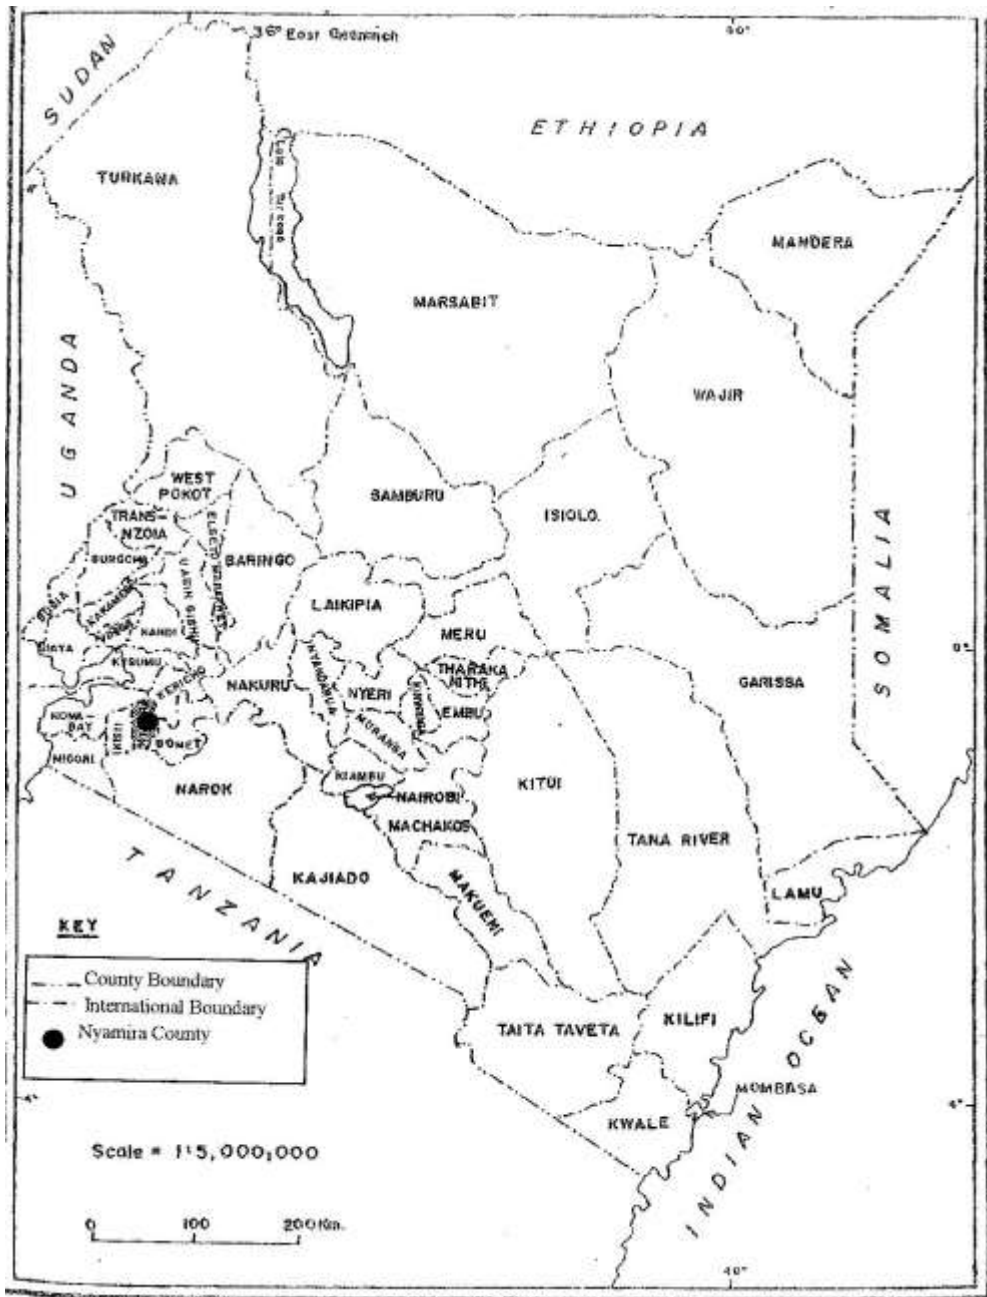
36° East Greenwich

40°

SUDAN

ETHIOPIA

TURKANA

MANDERA

MARSABIT

WAJIR

UGANDA

WEST POKOT

TRANS-NZOIA

BUNGOMA

BARINGO

SAMBURU

ISIOLO

SOMALIA

BUSIA

KAKAMEGA

VIHIGA

NANDI

UASIN GISHU

ELGEYO MARAKWET

LAIKIPIA

MERU

SIAYA

KISUMU

KERICHO

NAKURU

NYANDARUA

NYERI

THARAKA NITHI

KIRINYAGA

EMBU

0°

GARISSA

HOMA BAY

MIGORI

KISII

BOMET

MURANGA

NAROK

KIAMBU

NAIROBI

KITUI

MACHAKOS

TANA RIVER

TANZANIA

KAJIADO

MAKUENI

LAMU

KEY

County Boundary

International Boundary

Nyamira County

INDIAN OCEAN

TAITA TAVETA

KILIFI

MOMBASA

4°

4°

KWALE

Scale = 1:5,000,000

0 100 200Km.

40°